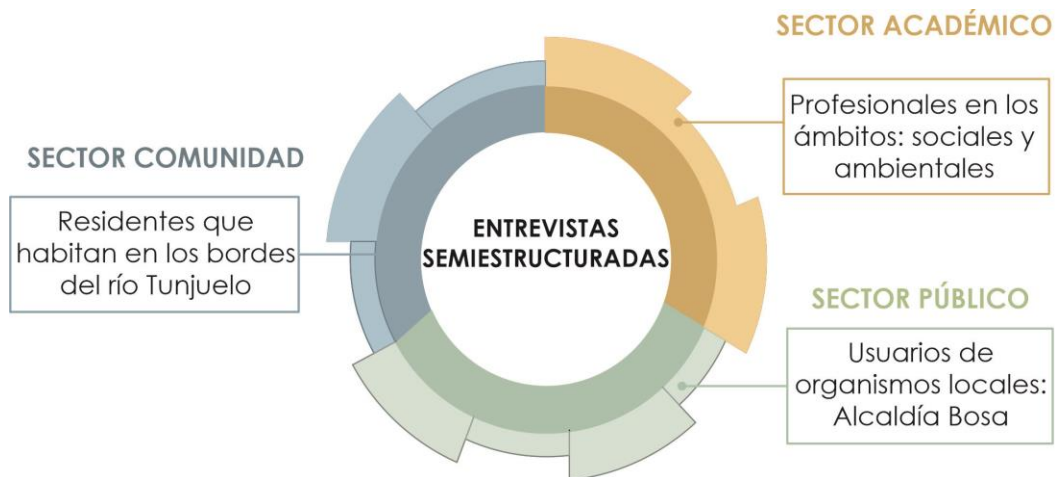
SECTOR ACADÉMICO

Profesionales en los ámbitos: sociales y ambientales

SECTOR COMUNIDAD

Residentes que habitan en los bordes del río Tunjuelo

ENTREVISTAS SEMIESTRUCTURADAS

SECTOR PÚBLICO

Usuarios de organismos locales: Alcaldía Bosa